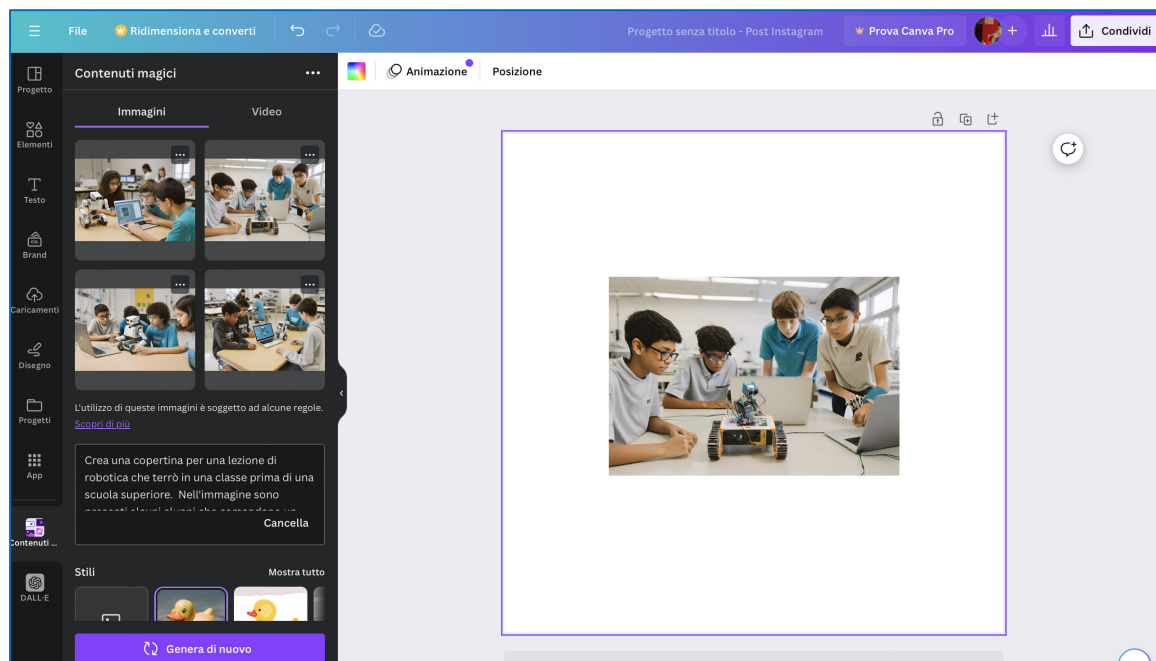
File
Ridimensiona e converti
Progetto senza titolo - Post Instagram
Prova Canva Pro
Condividi

Progetto
Elementi
Testo
Brand
Caricamenti
Disegno
Progetti
App
Contenuti ...
DALL·E

Contenuti magici
Immagini
Video

L'utilizzo di queste immagini è soggetto ad alcune regole. Scopri di più

Crea una copertina per una lezione di robotica che terrò in una classe prima di una scuola superiore. Nell'immagine sono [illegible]
Cancella

Stili
Mostra tutto

Genera di nuovo

Animazione
Posizione